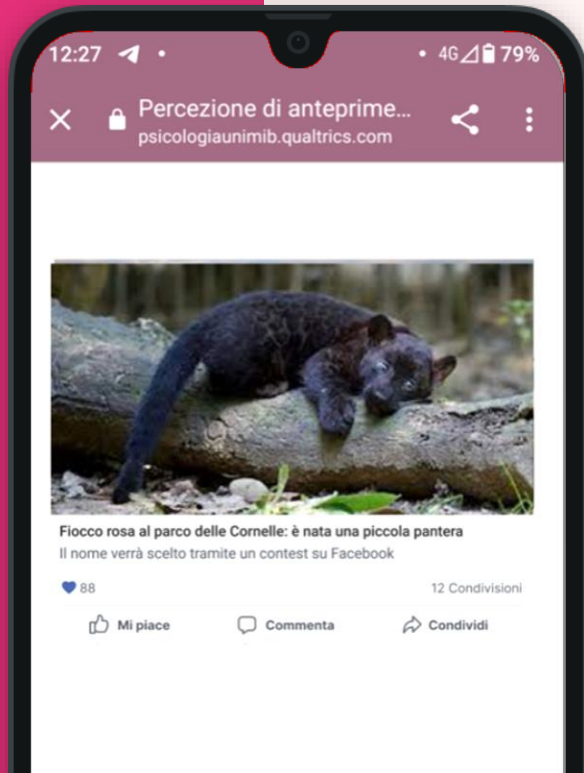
12:27 • 4G 79%

Percezione di anteprime...
psicologiaunimib.qualtrics.com

Fiocco rosa al parco delle Cornelle: è nata una piccola pantera
Il nome verrà scelto tramite un contest su Facebook

88
12 Condivisioni

Mi piace
Commenta
Condividi